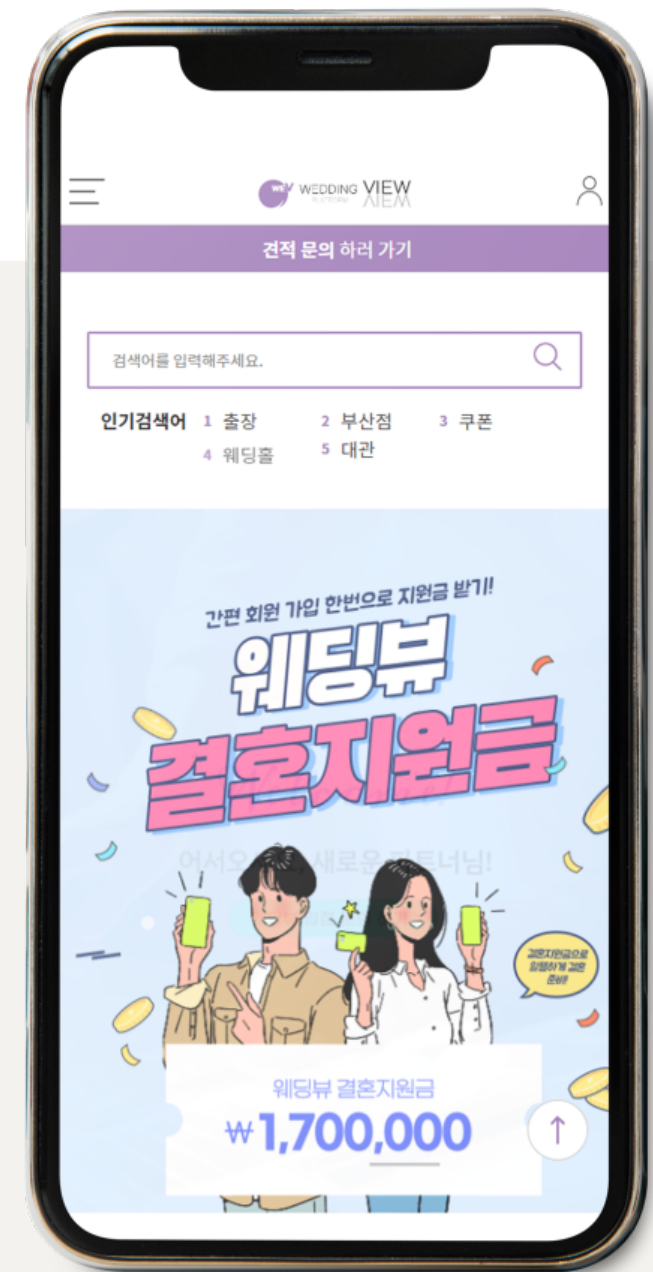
WEDDING VIEW

견적 문의 하러 가기

검색어를 입력해주세요.

인기검색어 1 출장 2 부산점 3 쿠폰 4 웨딩홀 5 대관

간편 회원 가입 한번으로 지원금 받기!

웨딩뷰

결혼지원금

어서오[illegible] 새로운 파트너님!

결혼지원금으로 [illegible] 결혼 준비!

웨딩뷰 결혼지원금

₩1,700,000